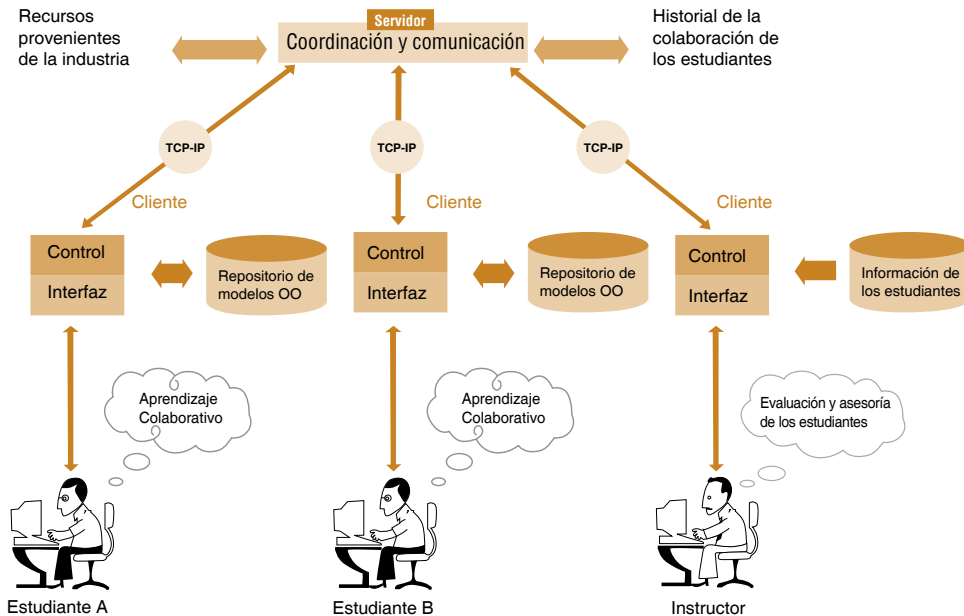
Recursos provenientes de la industria

Servidor
Coordinación y comunicación

Historial de la colaboración de los estudiantes

TCP-IP

TCP-IP

TCP-IP

Cliente

Cliente

Cliente

Control
Interfaz

Repositorio de modelos OO

Control
Interfaz

Repositorio de modelos OO

Control
Interfaz

Información de los estudiantes

Aprendizaje Colaborativo

Aprendizaje Colaborativo

Evaluación y asesoría de los estudiantes

Estudiante A

Estudiante B

Instructor